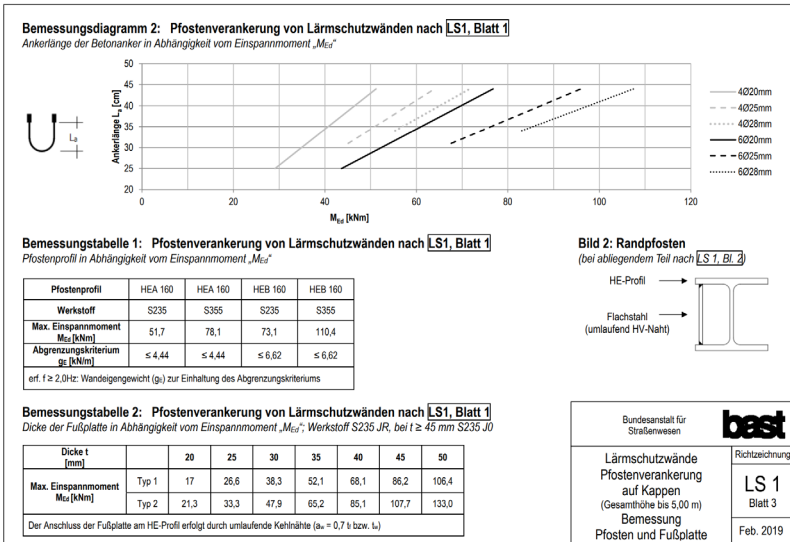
Bemessungsdiagramm 2: Pfostenverankerung von Lärmschutzwänden nach LS1, Blatt 1
Ankerlänge der Betonanker in Abhängigkeit vom Einspannmoment „$M_{Ed}$“

$L_a$

Ankerlänge $L_a$ [cm]

50
45
40
35
30
25
20

0 20 40 60 80 100 120

$M_{Ed}$ [kNm]

4Ø20mm
4Ø25mm
4Ø28mm
6Ø20mm
6Ø25mm
6Ø28mm

Bemessungstabelle 1: Pfostenverankerung von Lärmschutzwänden nach LS1, Blatt 1
Pfostenprofil in Abhängigkeit vom Einspannmoment „$M_{Ed}$“

| Pfostenprofil | HEA 160 | HEA 160 | HEB 160 | HEB 160 |
|---|---|---|---|---|
| Werkstoff | S235 | S355 | S235 | S355 |
| Max. Einspannmoment $M_{Ed}$ [kNm] | 51,7 | 78,1 | 73,1 | 110,4 |
| Abgrenzungskriterium $g_E$ [kN/m] | ≤ 4,44 | ≤ 4,44 | ≤ 6,62 | ≤ 6,62 |

erf. f ≥ 2,0Hz: Wandeigengewicht ($g_E$) zur Einhaltung des Abgrenzungskriteriums

Bild 2: Randpfosten
(bei abliegendem Teil nach LS 1, Bl. 2)

HE-Profil

Flachstahl
(umlaufend HV-Naht)

Bemessungstabelle 2: Pfostenverankerung von Lärmschutzwänden nach LS1, Blatt 1
Dicke der Fußplatte in Abhängigkeit vom Einspannmoment „$M_{Ed}$“; Werkstoff S235 JR, bei t ≥ 45 mm S235 J0

| Dicke t [mm] | | 20 | 25 | 30 | 35 | 40 | 45 | 50 |
|---|---|---|---|---|---|---|---|---|
| Max. Einspannmoment $M_{Ed}$ [kNm] | Typ 1 | 17 | 26,6 | 38,3 | 52,1 | 68,1 | 86,2 | 106,4 |
| | Typ 2 | 21,3 | 33,3 | 47,9 | 65,2 | 85,1 | 107,7 | 133,0 |

Der Anschluss der Fußplatte am HE-Profil erfolgt durch umlaufende Kehlnähte ($a_w$ = 0,7 $t_f$ bzw. $t_w$)

Bundesanstalt für Straßenwesen
bast

Lärmschutzwände
Pfostenverankerung
auf Kappen
(Gesamthöhe bis 5,00 m)
Bemessung
Pfosten und Fußplatte

Richtzeichnung
LS 1
Blatt 3

Feb. 2019